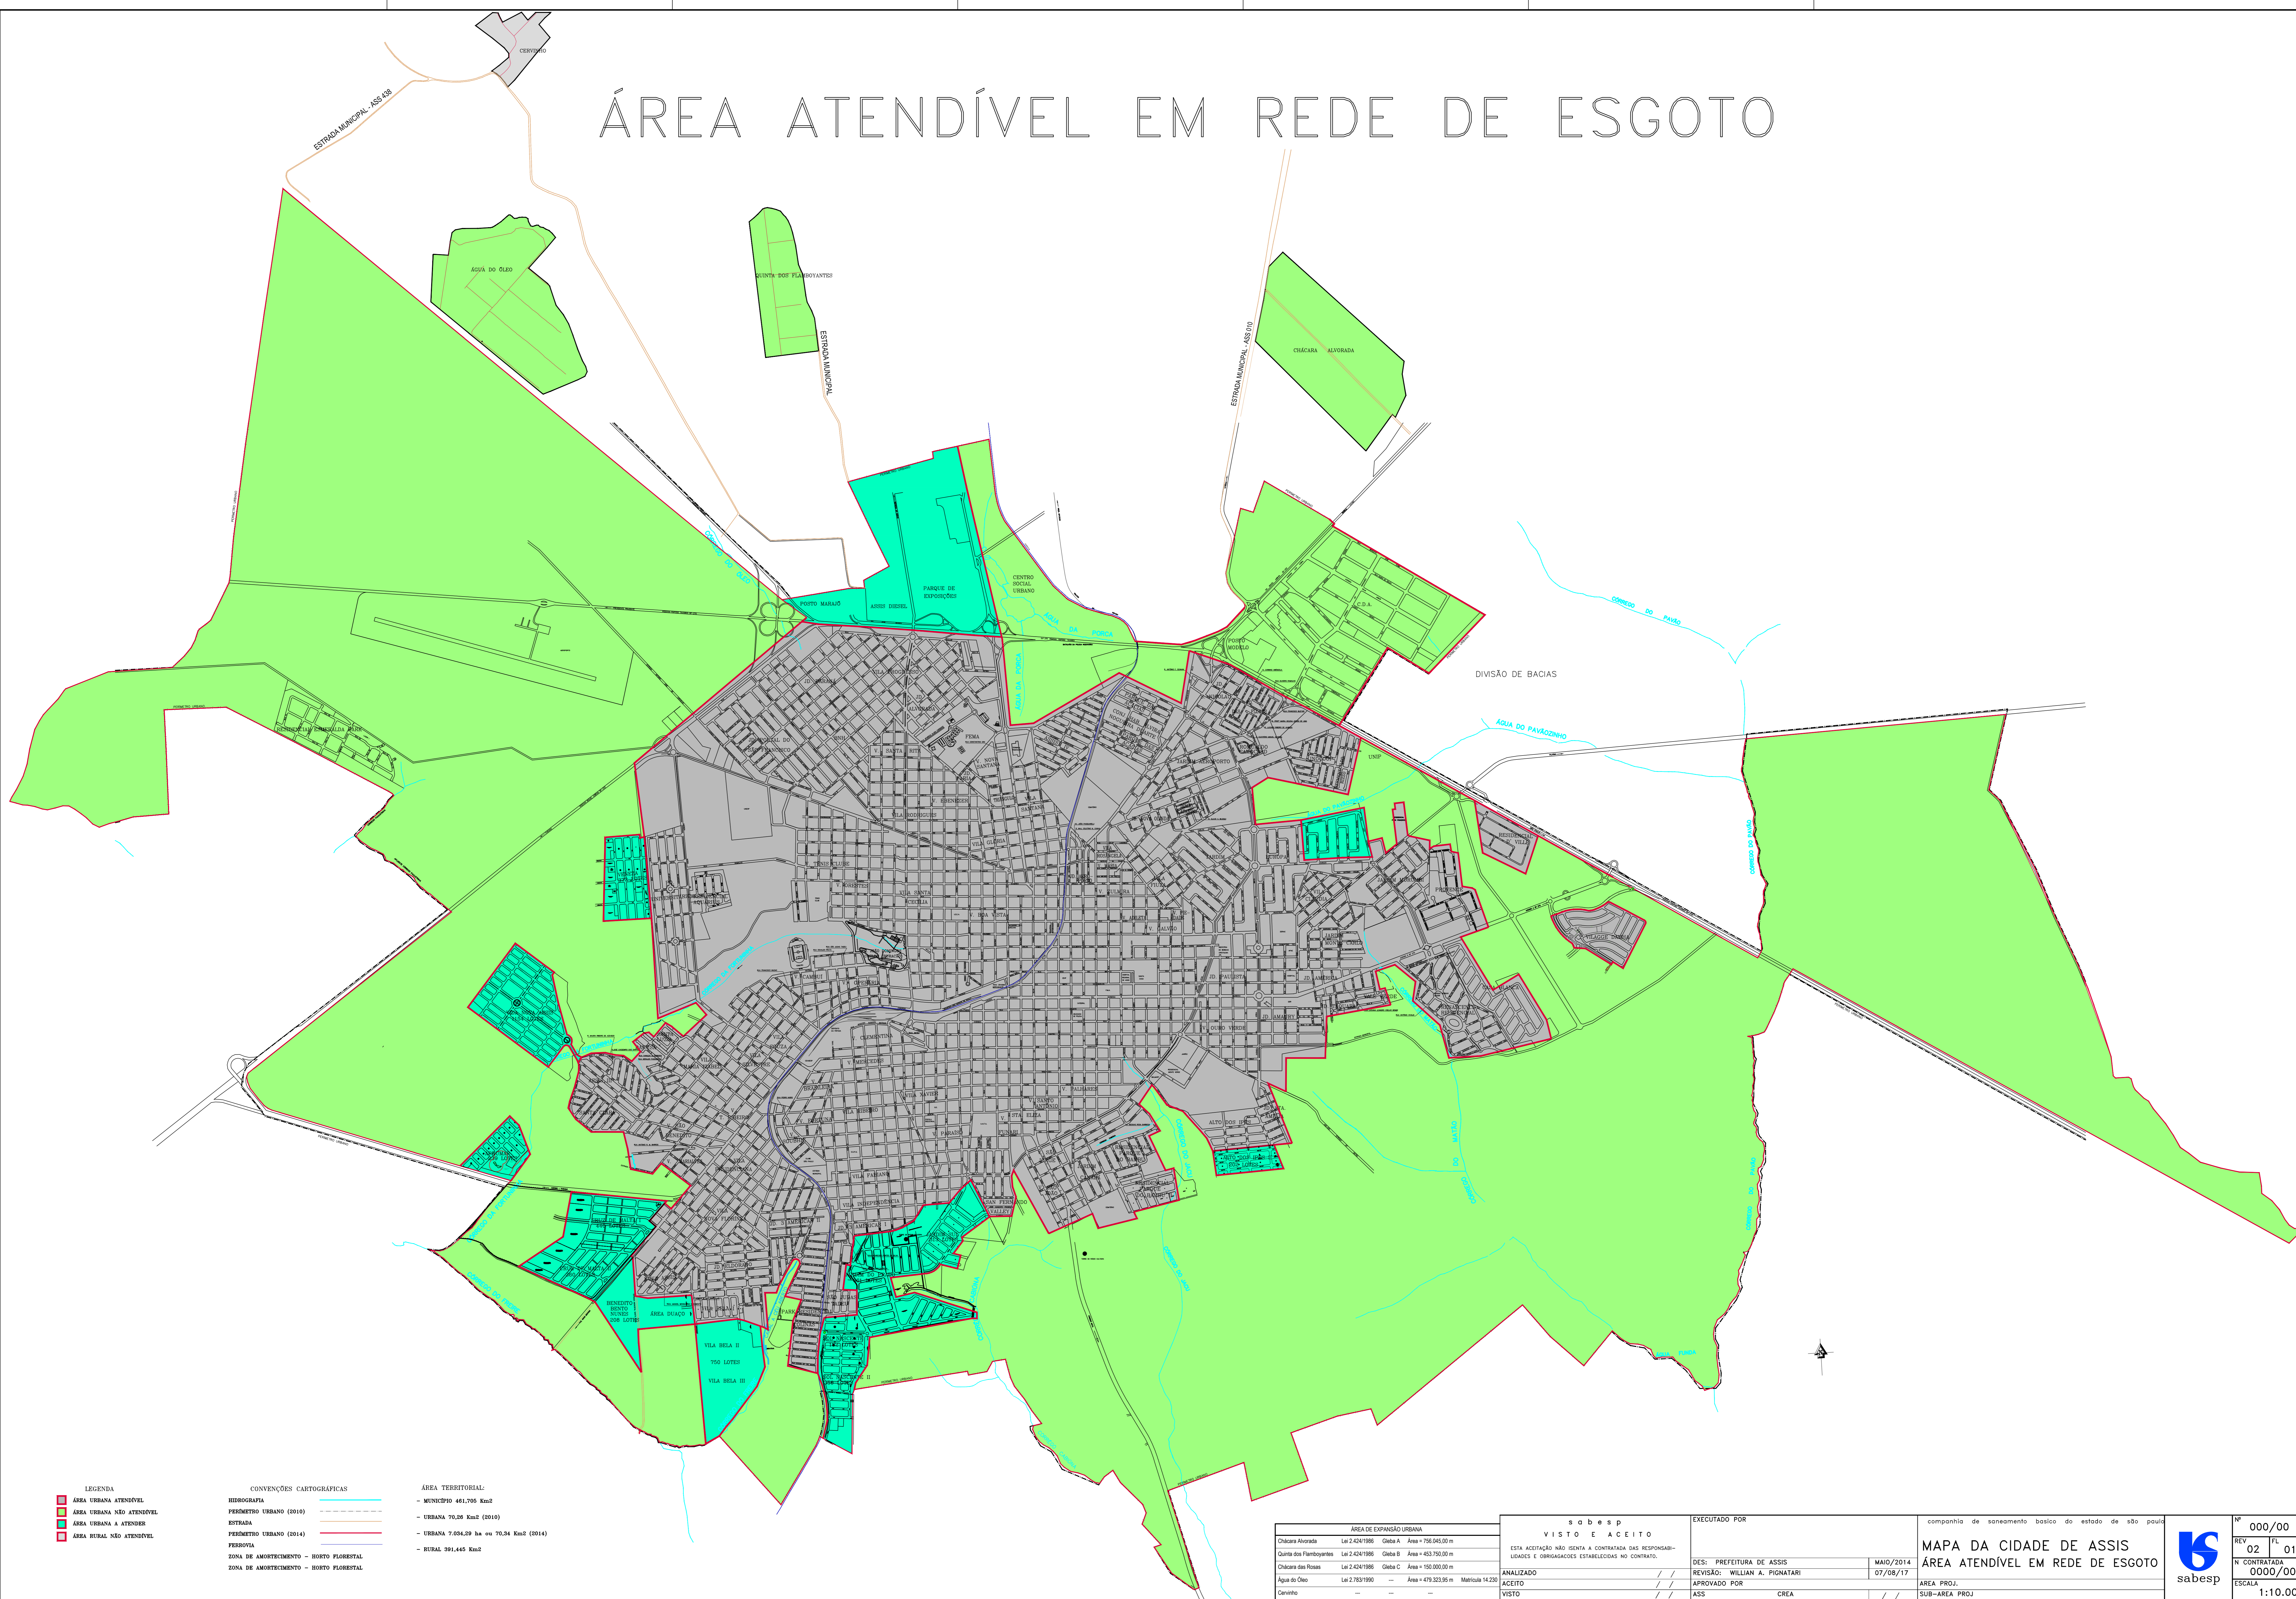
ÁREA ATENDÍVEL EM REDE DE ESGOTO

CERVINHO

ESTRADA MUNICIPAL - ASS 438

ÁGUA DO ÓLEO

QUINTA DOS FLAMBOYANTES

ESTRADA MUNICIPAL

ESTRADA MUNICIPAL - ASS 010

CHÁCARA ALVORADA

POSTO MARAJÓ

ASSIS DIESEL

PARQUE DE EXPOSIÇÕES

CENTRO SOCIAL URBANO

ÁGUA DA PORCA

C.D.A.

POSTO MODELO

DIVISÃO DE BACIAS

CÓRREGO DO PAVÃO

ÁGUA DO PAVÃOZINHO

UNIP

FEMA

VILA BELA II

700 LOTES

VILA BELA III

BENEDITO BENTO NUNES 108 LOTES

ÁREA DUAÇO

ALTO DOS PINHEIROS

LEGENDA

ÁREA URBANA ATENDÍVEL

ÁREA URBANA NÃO ATENDÍVEL

ÁREA URBANA A ATENDER

ÁREA RURAL NÃO ATENDÍVEL

CONVENÇÕES CARTOGRÁFICAS

HIDROGRAFIA

PERÍMETRO URBANO (2010)

ESTRADA

PERÍMETRO URBANO (2014)

FERROVIA

ZONA DE AMORTECIMENTO - HORTO FLORESTAL

ZONA DE AMORTECIMENTO - HORTO FLORESTAL

ÁREA TERRITORIAL:

- MUNICÍPIO 461,705 Km2

- URBANA 70,26 Km2 (2010)

- URBANA 7.034,29 ha ou 70,34 Km2 (2014)

- RURAL 391,445 Km2

| ÁREA DE EXPANSÃO URBANA | | | | |
|---|---|---|---|---|
| Chácara Alvorada | Lei 2.424/1986 | Gleba A | Área = 756.045,00 m | |
| Quinta dos Flamboyantes | Lei 2.424/1986 | Gleba B | Área = 453.750,00 m | |
| Chácara das Rosas | Lei 2.424/1986 | Gleba C | Área = 150.000,00 m | |
| Água do Óleo | Lei 2.783/1986 | --- | Área = 479.323,95 m | Matrícula 14.230 |
| Cervinho | --- | --- | --- | |

sabesp
VISTO E ACEITO
ESTA ACEITAÇÃO NÃO ISENTA A CONTRATADA DAS RESPONSABILIDADES E OBRIGAÇÕES ESTABELECIDAS NO CONTRATO.
ANALIZADO / /
ACEITO / /
VISTO / /

EXECUTADO POR
DES: PREFEITURA DE ASSIS MAIO/2014
REVISÃO: WILLIAN A. PIGNATARI 07/08/17
APROVADO POR
ASS CREA / /

companhia de saneamento basico do estado de são paulo
MAPA DA CIDADE DE ASSIS
ÁREA ATENDÍVEL EM REDE DE ESGOTO
AREA PROJ.
SUB-AREA PROJ
sabesp
Nº 000/00
REV 02
FL 01
N CONTRATADA 0000/00
ESCALA 1:10.00